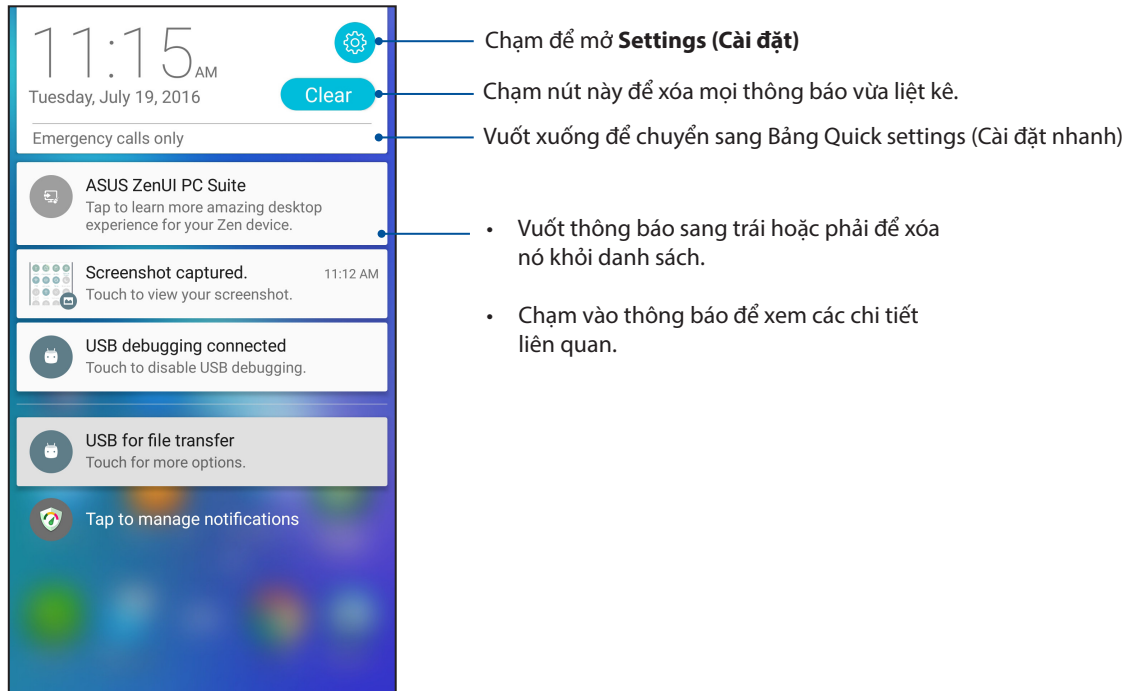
11:15 AM
Tuesday, July 19, 2016
Clear
Emergency calls only

ASUS ZenUI PC Suite
Tap to learn more amazing desktop experience for your Zen device.

Screenshot captured. 11:12 AM
Touch to view your screenshot.

USB debugging connected
Touch to disable USB debugging.

USB for file transfer
Touch for more options.

Tap to manage notifications

Chạm để mở **Settings (Cài đặt)**

Chạm nút này để xóa mọi thông báo vừa liệt kê.

Vuốt xuống để chuyển sang Bảng Quick settings (Cài đặt nhanh)

• Vuốt thông báo sang trái hoặc phải để xóa nó khỏi danh sách.

• Chạm vào thông báo để xem các chi tiết liên quan.